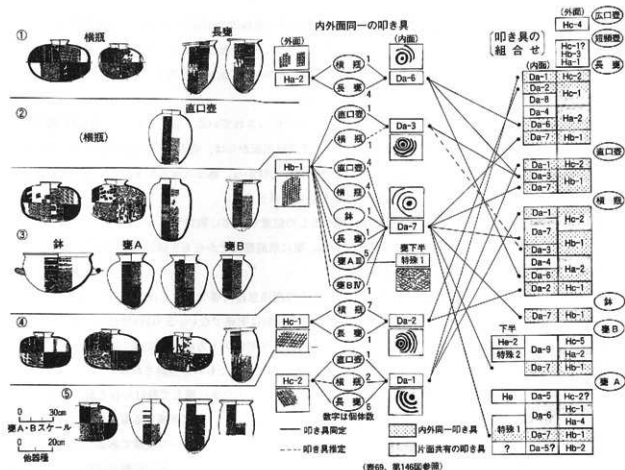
① 横瓶 長甕

② 直口壺 (横瓶)

③ 鉢 甕A 甕B

④

⑤

0 30cm
甕A・Bスケール
0 20cm
他器種

内外面同一の叩き具

(外面) (内面)

Ha-2
横瓶 1
長甕 4
Da-6

直口壺 1
長甕 1
Da-3

Hb-1
直口壺 4
横瓶 2
鉢 1
長甕 3
甕A Ⅲ 5
甕B Ⅳ 2
Da-7
甕下半
特殊 1

Hc-1
横瓶 7
長甕 1
Da-2

Hc-2
直口壺 1
横瓶 2
長甕 5
Da-1

数字は個体数
—— 叩き具同定
- - - 叩き具推定
内外面同一叩き具
片面共有の叩き具

叩き具の組合せ

(外面) Hc-4 広口壺
Hc-1? Hb-5 Ha-1 短頸壺

(内面)
| Da-1 | Hc-2 |
| Da-2 | Hc-1 |
| Da-8 | |
| Da-4 | Ha-2 |
| Da-6 | |
| Da-7 | Hb-1 |
長甕

| Da-1 | Hc-2 |
| Da-3 | Hb-1 |
| Da-7 | |
直口壺

| Da-1 | Hc-2 |
| Da-7 | |
| Da-3 | Hb-1 |
| Da-4 | Ha-2 |
| Da-6 | |
| Da-2 | Hc-1 |
横瓶

| Da-7 | Hb-1 | 鉢

下半
| He-2 | Da-9 | Hc-5 |
| 特殊 2 | | Ha-2 |
| | Da-7 | Hb-1 |
甕B

| He | Da-5 | Hc-2? |
| 特殊 1 | Da-6 | Hc-1 |
| | | Ha-4 |
| | Da-7 | Hb-1 |
| ? | Da-5 | Hb-2 |
甕A

(表69、第146図参照)